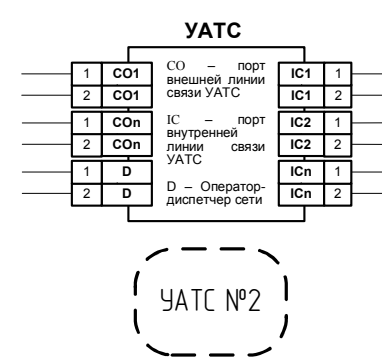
УАТС

| 1 | CO1 |
|---|---|
| 2 | CO1 |
| 1 | COn |
| 2 | COn |
| 1 | D |
| 2 | D |

CO – порт внешней линии связи УАТС

IC – порт внутренней линии связи УАТС

D – Оператор-диспетчер сети

| IC1 | 1 |
|---|---|
| IC1 | 2 |
| IC2 | 1 |
| IC2 | 2 |
| ICn | 1 |
| ICn | 2 |

УАТС №2